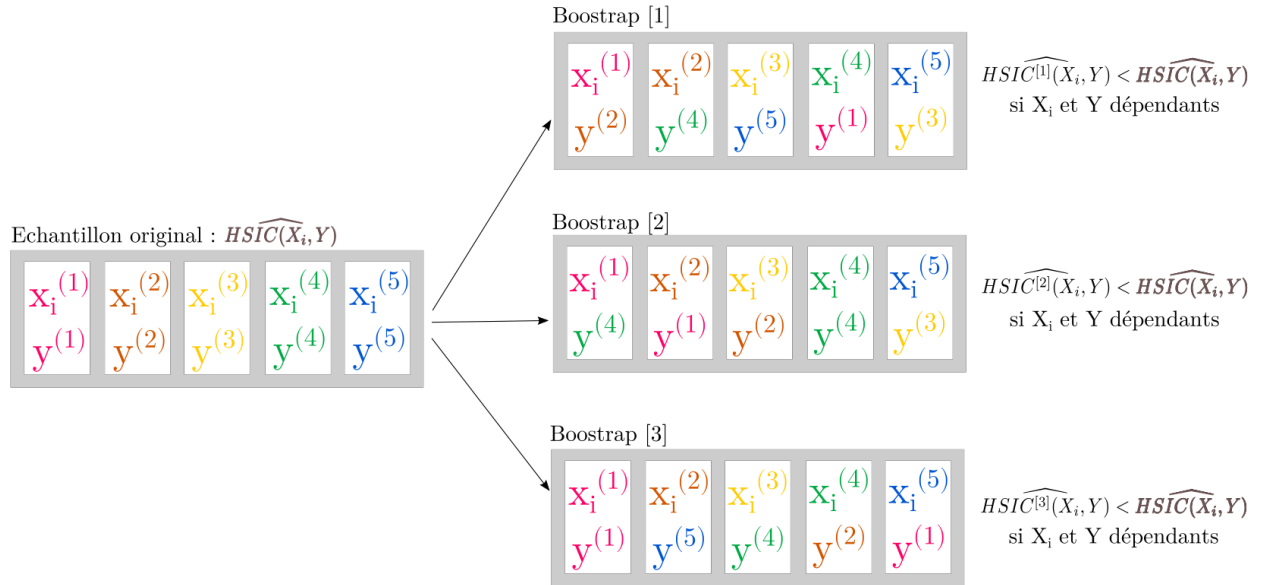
Echantillon original : $\widehat{HSIC(X_i, Y)}$

$x_i^{(1)}$ $x_i^{(2)}$ $x_i^{(3)}$ $x_i^{(4)}$ $x_i^{(5)}$
$y^{(1)}$ $y^{(2)}$ $y^{(3)}$ $y^{(4)}$ $y^{(5)}$

Boostrap [1]

$x_i^{(1)}$ $x_i^{(2)}$ $x_i^{(3)}$ $x_i^{(4)}$ $x_i^{(5)}$
$y^{(2)}$ $y^{(4)}$ $y^{(5)}$ $y^{(1)}$ $y^{(3)}$

$\widehat{HSIC^{[1]}(X_i, Y)} < \widehat{HSIC(X_i, Y)}$
si $X_i$ et Y dépendants

Boostrap [2]

$x_i^{(1)}$ $x_i^{(2)}$ $x_i^{(3)}$ $x_i^{(4)}$ $x_i^{(5)}$
$y^{(4)}$ $y^{(1)}$ $y^{(2)}$ $y^{(4)}$ $y^{(3)}$

$\widehat{HSIC^{[2]}(X_i, Y)} < \widehat{HSIC(X_i, Y)}$
si $X_i$ et Y dépendants

Boostrap [3]

$x_i^{(1)}$ $x_i^{(2)}$ $x_i^{(3)}$ $x_i^{(4)}$ $x_i^{(5)}$
$y^{(1)}$ $y^{(5)}$ $y^{(4)}$ $y^{(2)}$ $y^{(1)}$

$\widehat{HSIC^{[3]}(X_i, Y)} < \widehat{HSIC(X_i, Y)}$
si $X_i$ et Y dépendants